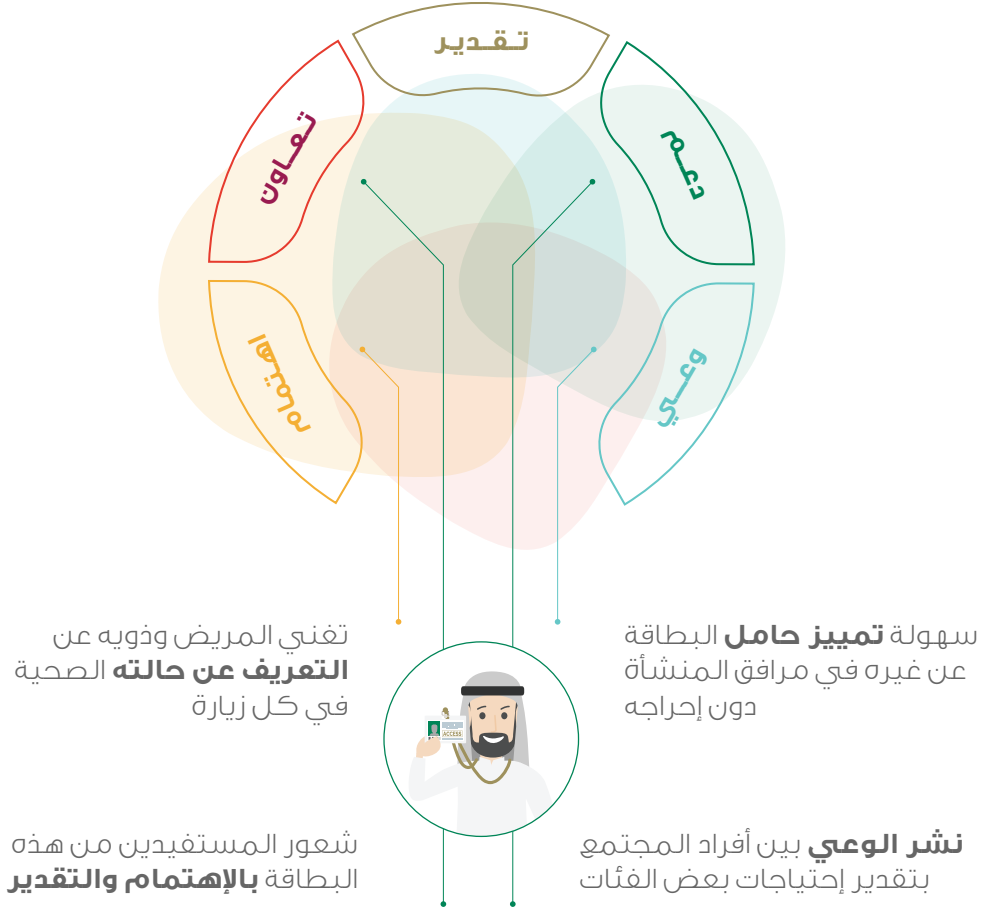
تقدير

تعاون

دعم

تمكين

وعي

تغني المريض وذويه عن **التعريف عن حالته** الصحية في كل زيارة

سهولة **تمييز حامل** البطاقة عن غيره في مرافق المنشأة دون إحراجه

ACCESS

شعور المستفيدين من هذه البطاقة **بالإهتمام والتقدير**

**نشر الوعي** بين أفراد المجتمع بتقدير إحتياجات بعض الفئات